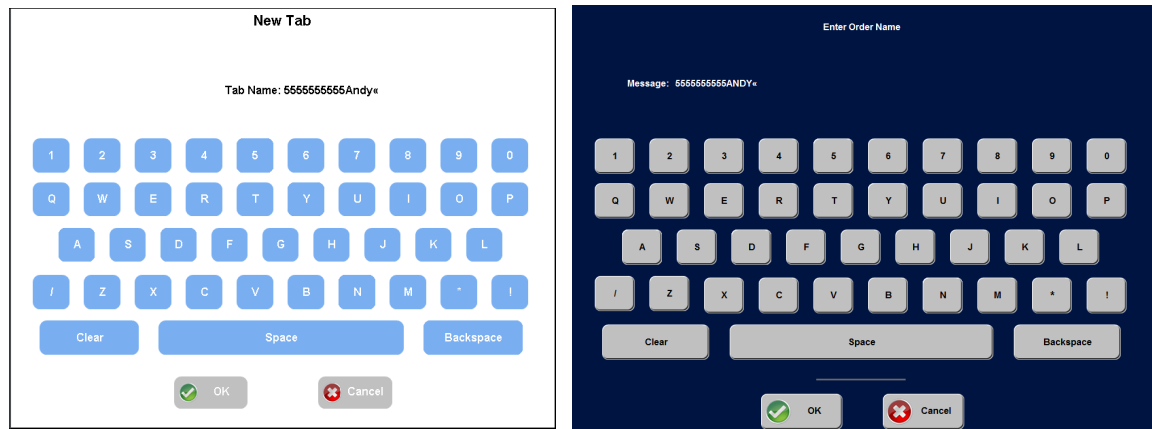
New Tab

Tab Name: 5555555555Andy«

1 2 3 4 5 6 7 8 9 0
Q W E R T Y U I O P
A S D F G H J K L
/ Z X C V B N M " !
Clear Space Backspace

OK Cancel

Enter Order Name

Message: 5555555555ANDY«

1 2 3 4 5 6 7 8 9 0
Q W E R T Y U I O P
A S D F G H J K L
/ Z X C V B N M * !
Clear Space Backspace

OK Cancel